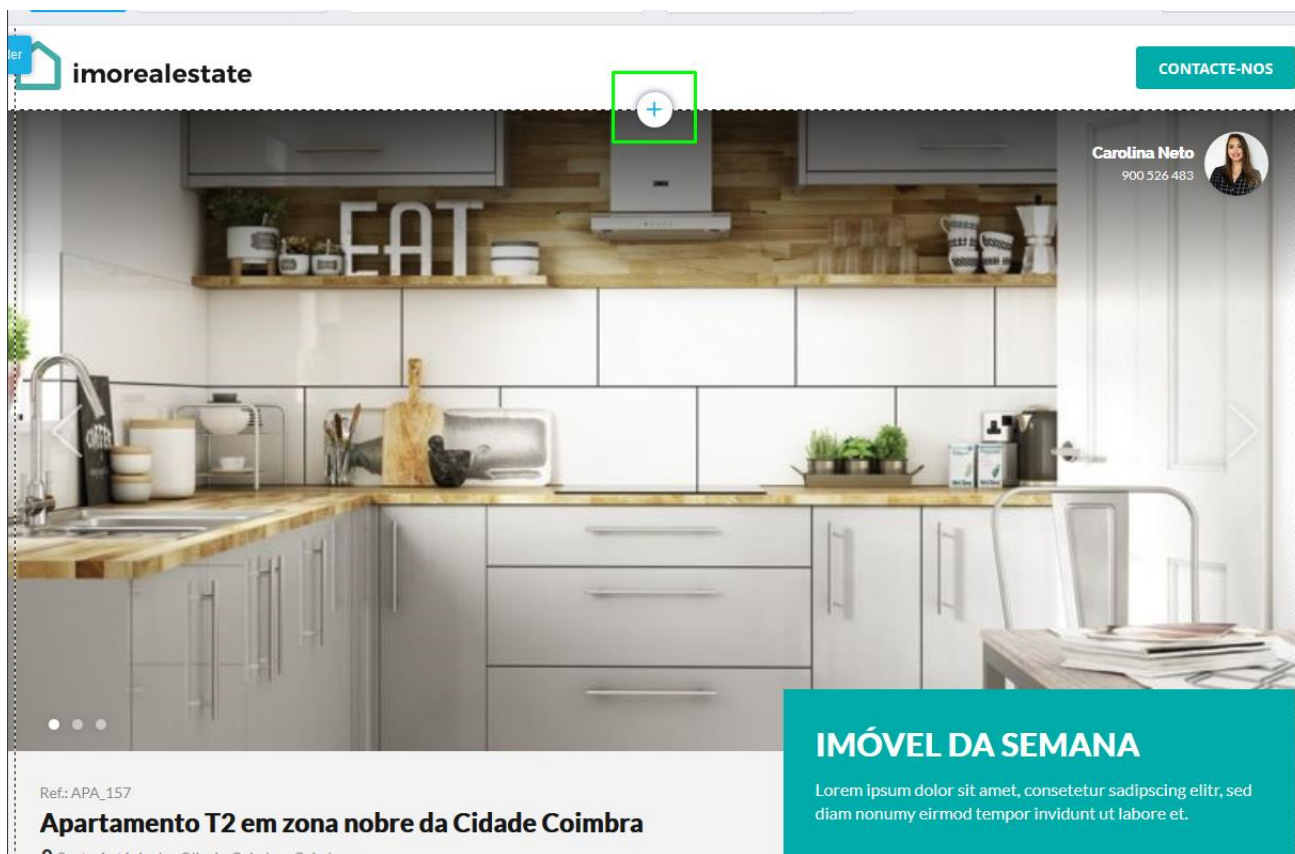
ler

imorealestate

CONTACTE-NOS

+

Carolina Neto
900 526 483

EAT

IMÓVEL DA SEMANA

Lorem ipsum dolor sit amet, consetetur sadipscing elitr, sed diam nonumy eirmod tempor invidunt ut labore et.

Ref.: APA_157

Apartamento T2 em zona nobre da Cidade Coimbra

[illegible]